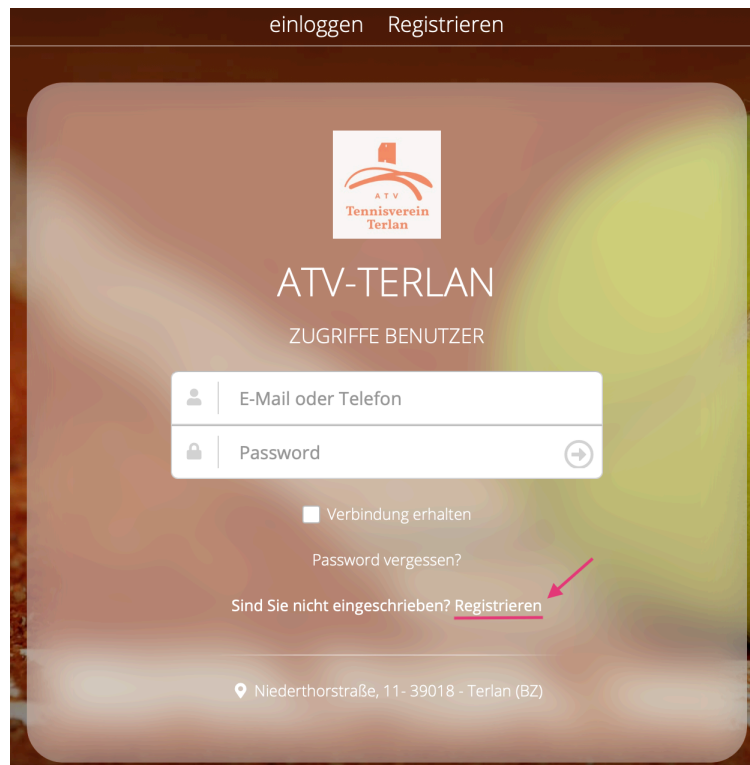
einloggen Registrieren

ATV
Tennisverein
Terlan

ATV-TERLAN

ZUGRIFFE BENUTZER

E-Mail oder Telefon

Password

Verbindung erhalten

Password vergessen?

Sind Sie nicht eingeschrieben? Registrieren

Niederthorstraße, 11- 39018 - Terlan (BZ)